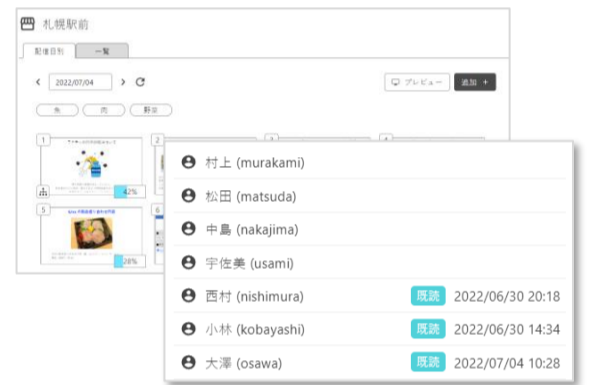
札幌駅前

配信日別 一覧

< 2022/07/04 >

プレビュー 追加 +

魚 肉 野菜

1

42%

2

3

4

5

28%

6

村上 (murakami)

松田 (matsuda)

中島 (nakajima)

宇佐美 (usami)

西村 (nishimura) 既読 2022/06/30 20:18

小林 (kobayashi) 既読 2022/06/30 14:34

大澤 (osawa) 既読 2022/07/04 10:28